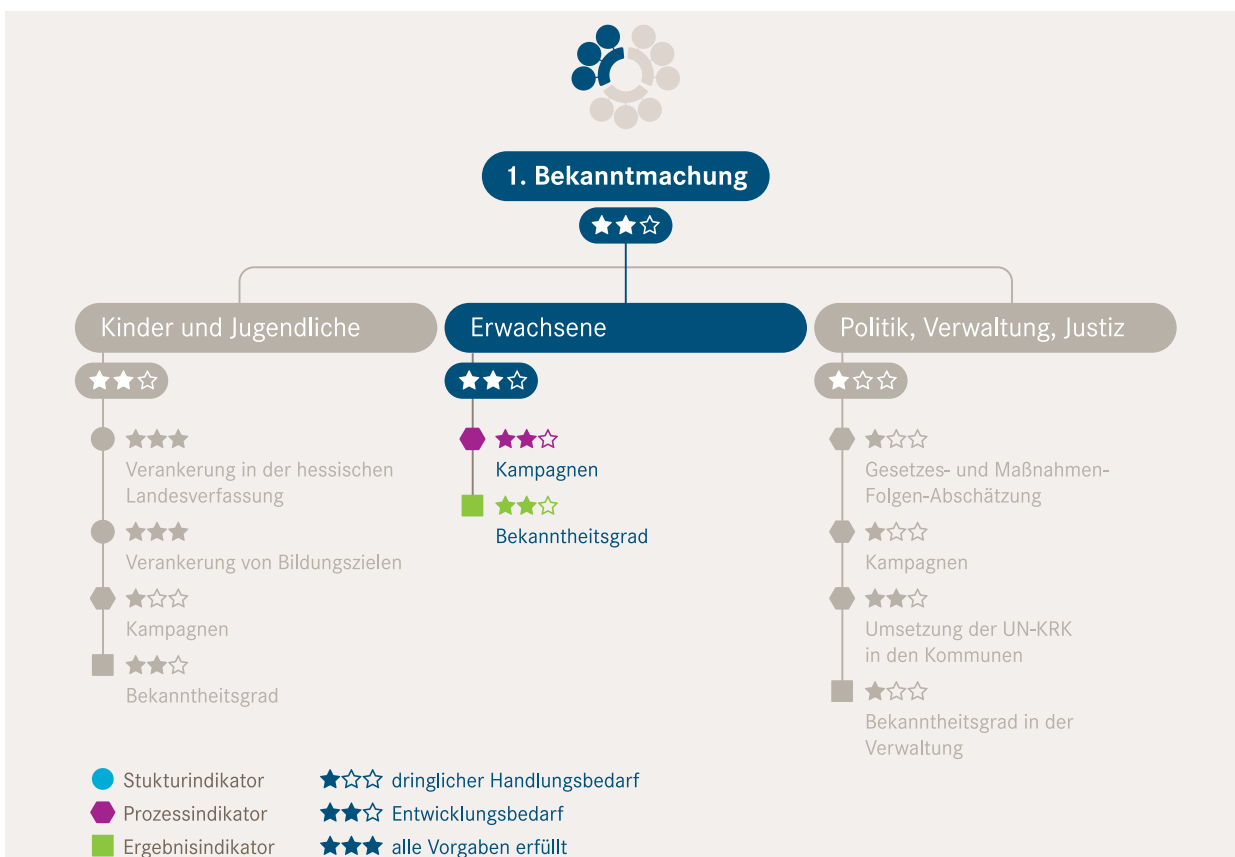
1. Bekanntmachung

★★☆

Kinder und Jugendliche

★★☆

★★★ Verankerung in der hessischen Landesverfassung

★★★ Verankerung von Bildungszielen

★☆☆ Kampagnen

★★☆ Bekanntheitsgrad

Erwachsene

★★☆

★★☆ Kampagnen

★★☆ Bekanntheitsgrad

Politik, Verwaltung, Justiz

★☆☆

★☆☆ Gesetzes- und Maßnahmen-Folgen-Abschätzung

★☆☆ Kampagnen

★★☆ Umsetzung der UN-KRK in den Kommunen

★☆☆ Bekanntheitsgrad in der Verwaltung

Stukturindikator
Prozessindikator
Ergebnisindikator

★☆☆ dringlicher Handlungsbedarf
★★☆ Entwicklungsbedarf
★★★ alle Vorgaben erfüllt